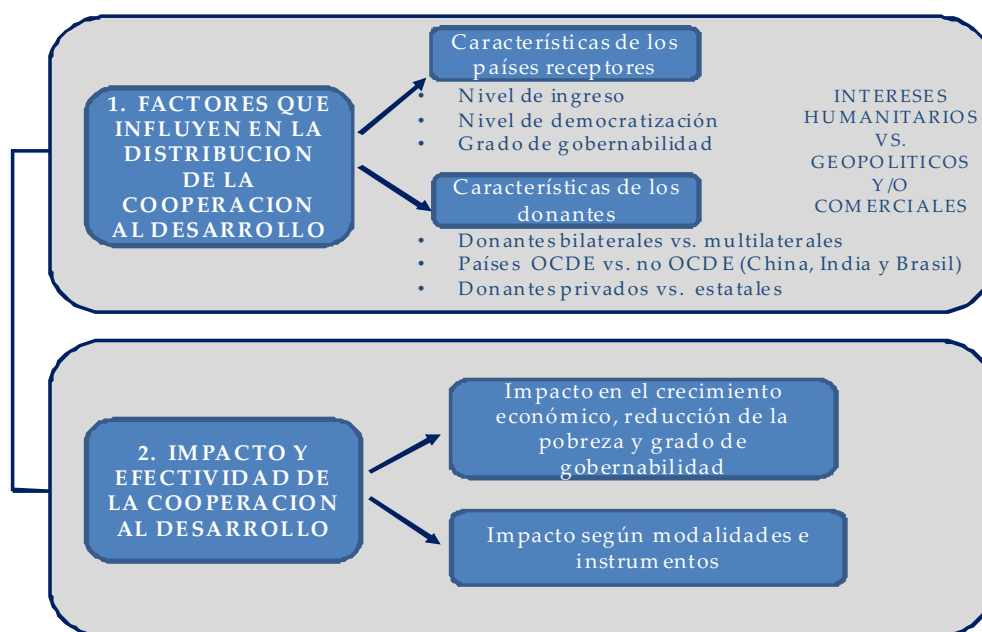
1. FACTORES QUE INFLUYEN EN LA DISTRIBUCION DE LA COOPERACION AL DESARROLLO

Características de los países receptores

• Nivel de ingreso
• Nivel de democratización
• Grado de gobernabilidad

Características de los donantes

• Donantes bilaterales vs. multilaterales
• Países OCDE vs. no OCDE (China, India y Brasil)
• Donantes privados vs. estatales

INTERESES HUMANITARIOS VS. GEOPOLITICOS Y/O COMERCIALES

2. IMPACTO Y EFECTIVIDAD DE LA COOPERACION AL DESARROLLO

Impacto en el crecimiento económico, reducción de la pobreza y grado de gobernabilidad

Impacto según modalidades e instrumentos